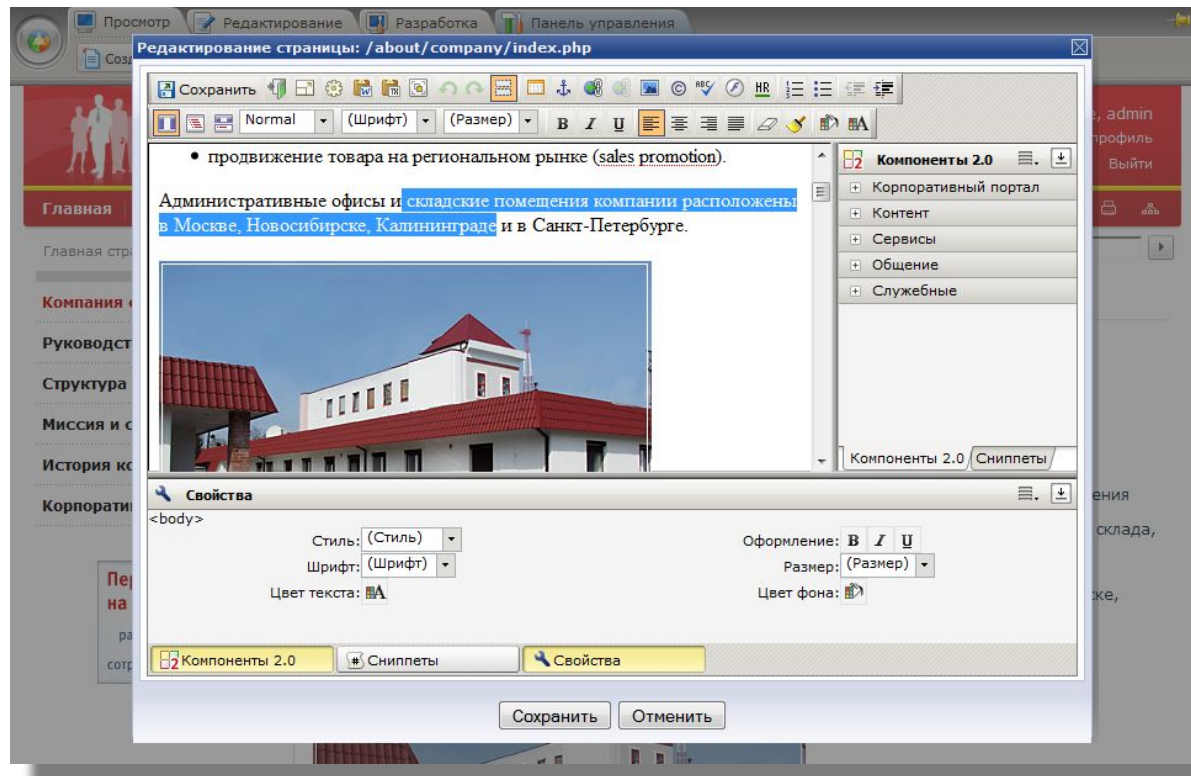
Просмотр | Редактирование | Разработка | Панель управления

Соз

Редактирование страницы: /about/company/index.php

Сохранить

Normal (Шрифт) (Размер) B I U

• продвижение товара на региональном рынке (sales promotion).

Административные офисы и складские помещения компании расположены в Москве, Новосибирске, Калининграде и в Санкт-Петербурге.

Компоненты 2.0

Корпоративный портал
Контент
Сервисы
Общение
Служебные

Компоненты 2.0 | Сниппеты

Свойства

<body>

Стиль: (Стиль)
Шрифт: (Шрифт)
Цвет текста:
Оформление: B I U
Размер: (Размер)
Цвет фона:

Компоненты 2.0 | Сниппеты | Свойства

Сохранить | Отменить

e, admin
профиль
Выйти

Главная
Главная стр
Компания
Руководст
Структура
Миссия и с
История ко
Корпорати

Пер
на
ра
сотр

ения
склада,
ке,